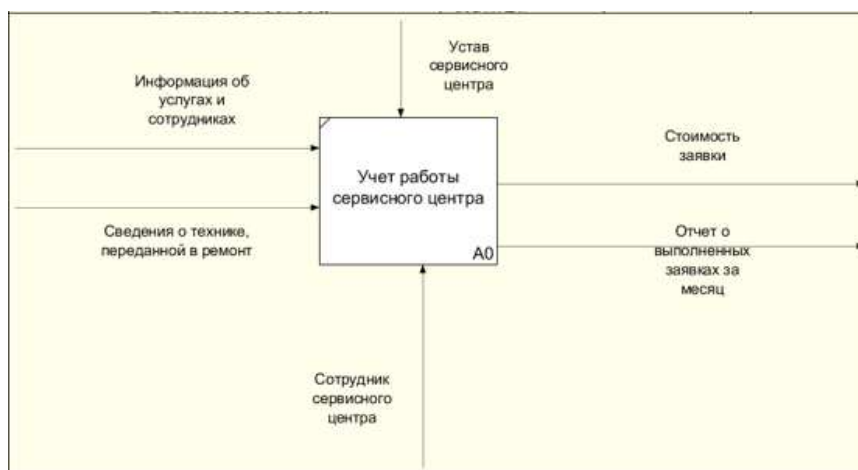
Устав сервисного центра

Информация об услугах и сотрудниках

Стоимость заявки

Учет работы сервисного центра

A0

Сведения о технике, переданной в ремонт

Отчет о выполненных заявках за месяц

Сотрудник сервисного центра